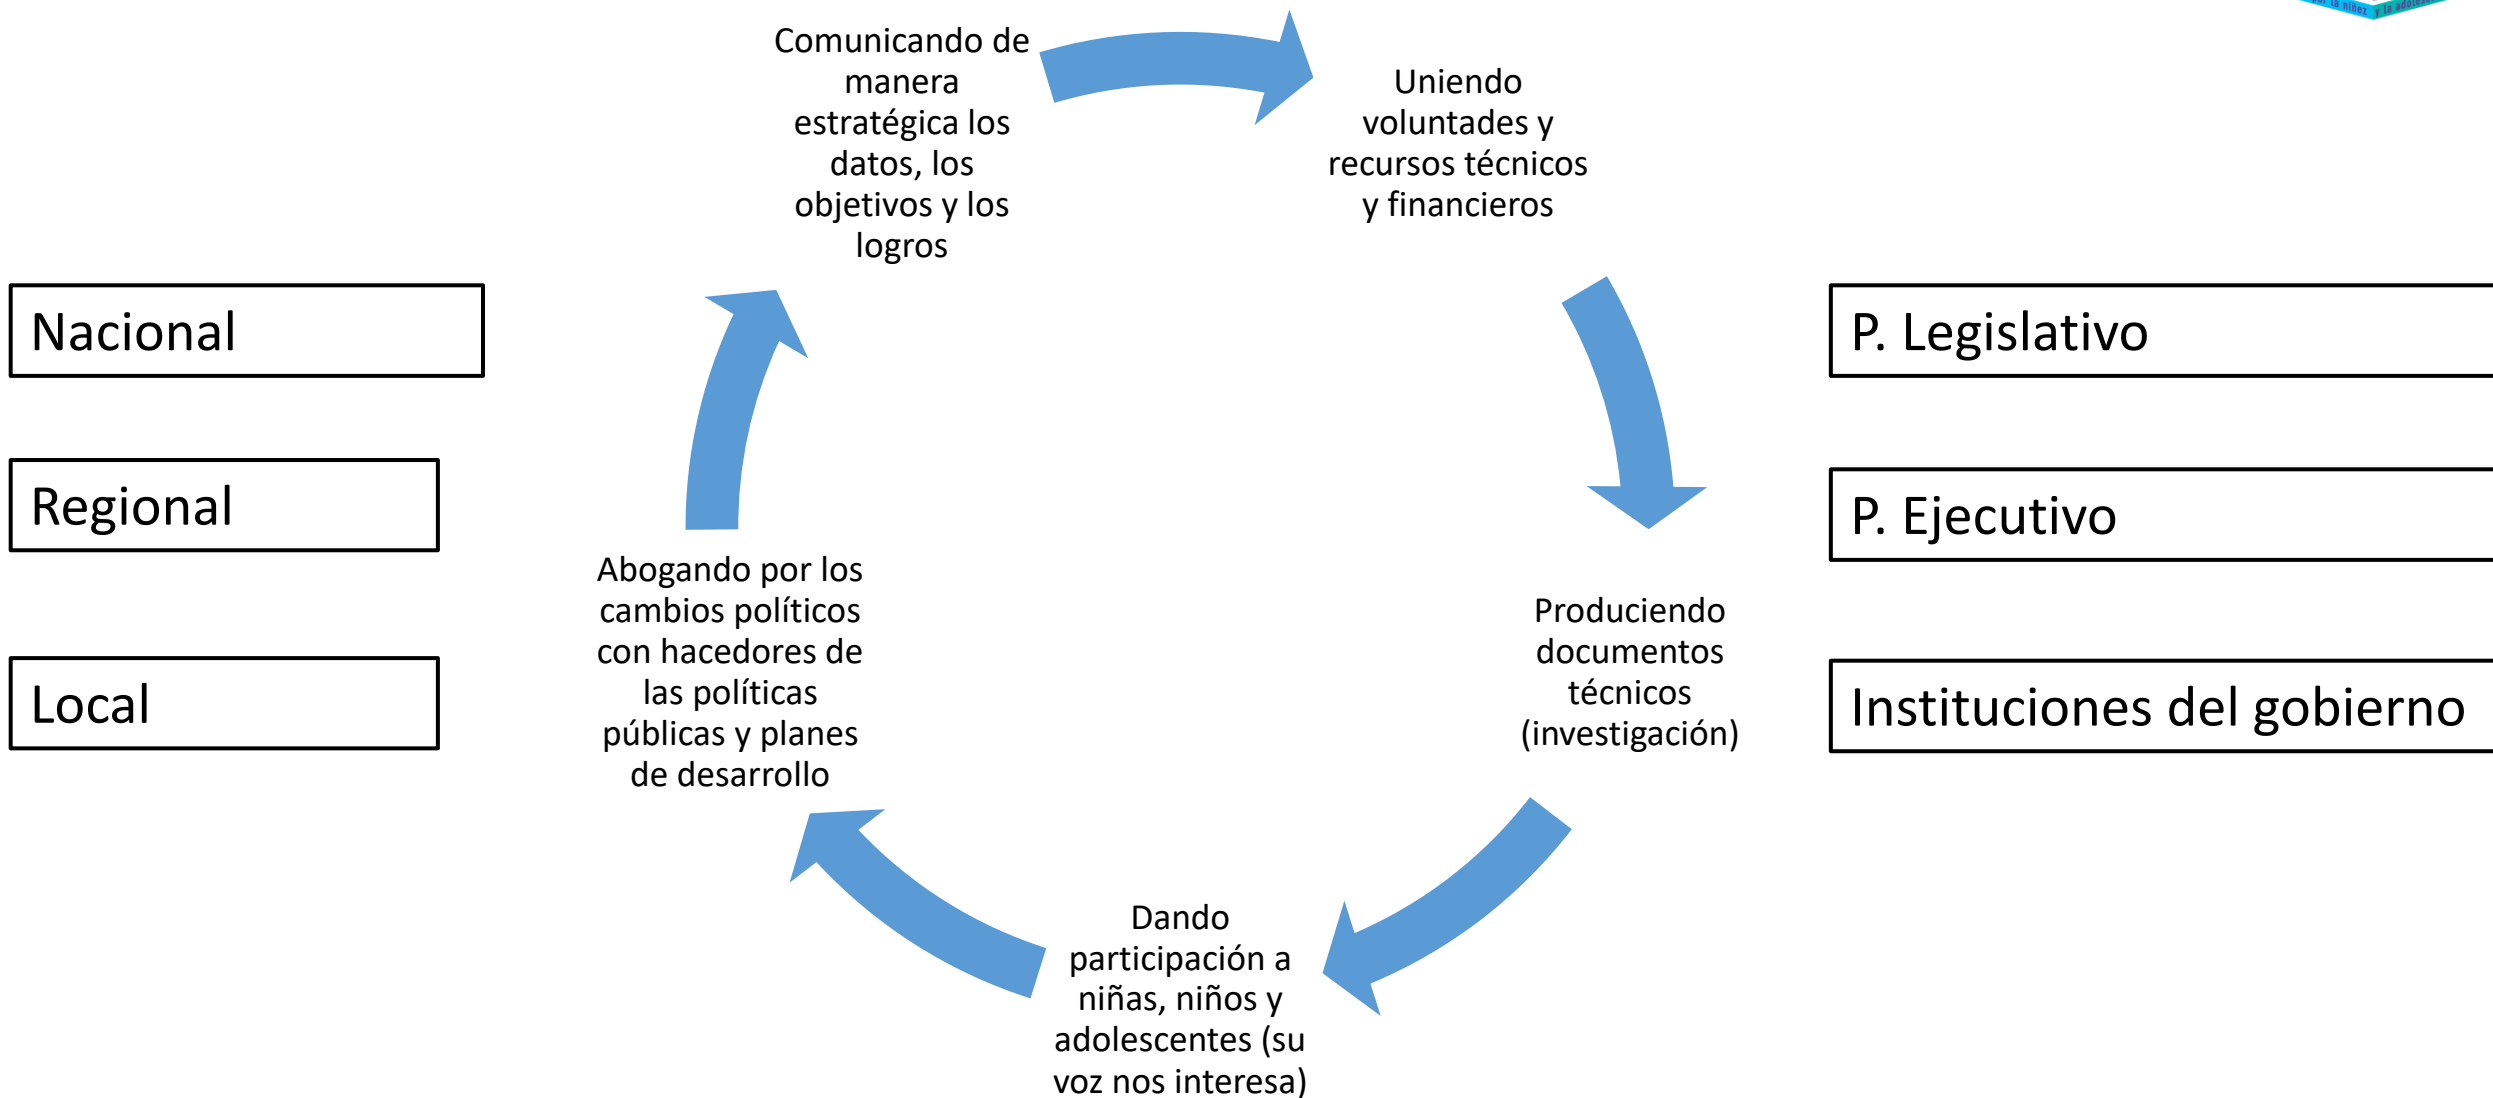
Comunicando de manera estratégica los datos, los objetivos y los logros

Uniendo voluntades y recursos técnicos y financieros

Nacional

Regional

Local

P. Legislativo

P. Ejecutivo

Instituciones del gobierno

Produciendo documentos técnicos (investigación)

Dando participación a niñas, niños y adolescentes (su voz nos interesa)

Abogando por los cambios políticos con hacedores de las políticas públicas y planes de desarrollo